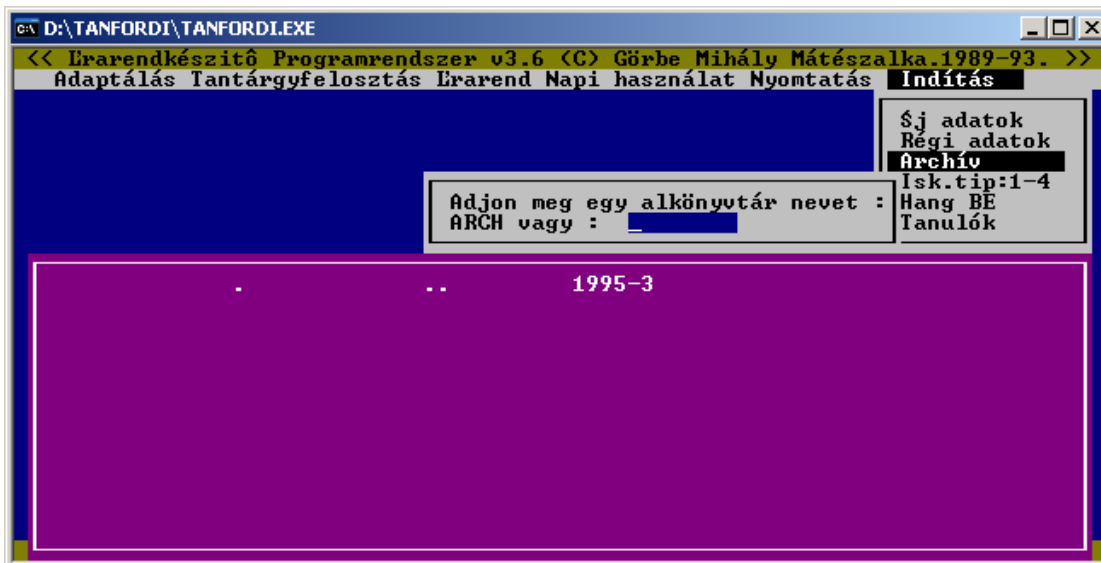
D:\TANFORDI\TANFORDI.EXE

<< Ŀrarendkészitô Programrendszer v3.6 (C) Görbe Mihály Mátészalka.1989-93. >>

Adaptálás Tantárgyfelosztás Ŀrarend Napi használat Nyomtatás Indítás

Śj adatok
Régi adatok
Archív
Isk.tip:1-4
Hang BE
Tanulók

Adjon meg egy alkönyvtár nevet :
ARCH vagy : _

. .. 1995-3